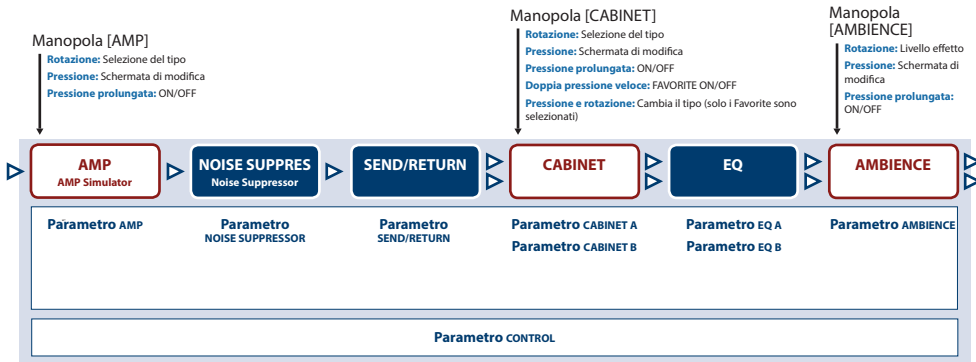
Manopola [AMP]
**Rotazione:** Selezione del tipo
**Pressione:** Schermata di modifica
**Pressione prolungata:** ON/OFF

Manopola [CABINET]
**Rotazione:** Selezione del tipo
**Pressione:** Schermata di modifica
**Pressione prolungata:** ON/OFF
**Doppia pressione veloce:** FAVORITE ON/OFF
**Pressione e rotazione:** Cambia il tipo (solo i Favorite sono selezionati)

Manopola [AMBIENCE]
**Rotazione:** Livello effetto
**Pressione:** Schermata di modifica
**Pressione prolungata:** ON/OFF

AMP
AMP Simulator

NOISE SUPPRES
Noise Suppressor

SEND/RETURN

CABINET

EQ

AMBIENCE

Parametro AMP

Parametro NOISE SUPPRESSOR

Parametro SEND/RETURN

Parametro CABINET A
Parametro CABINET B

Parametro EQ A
Parametro EQ B

Parametro AMBIENCE

Parametro CONTROL